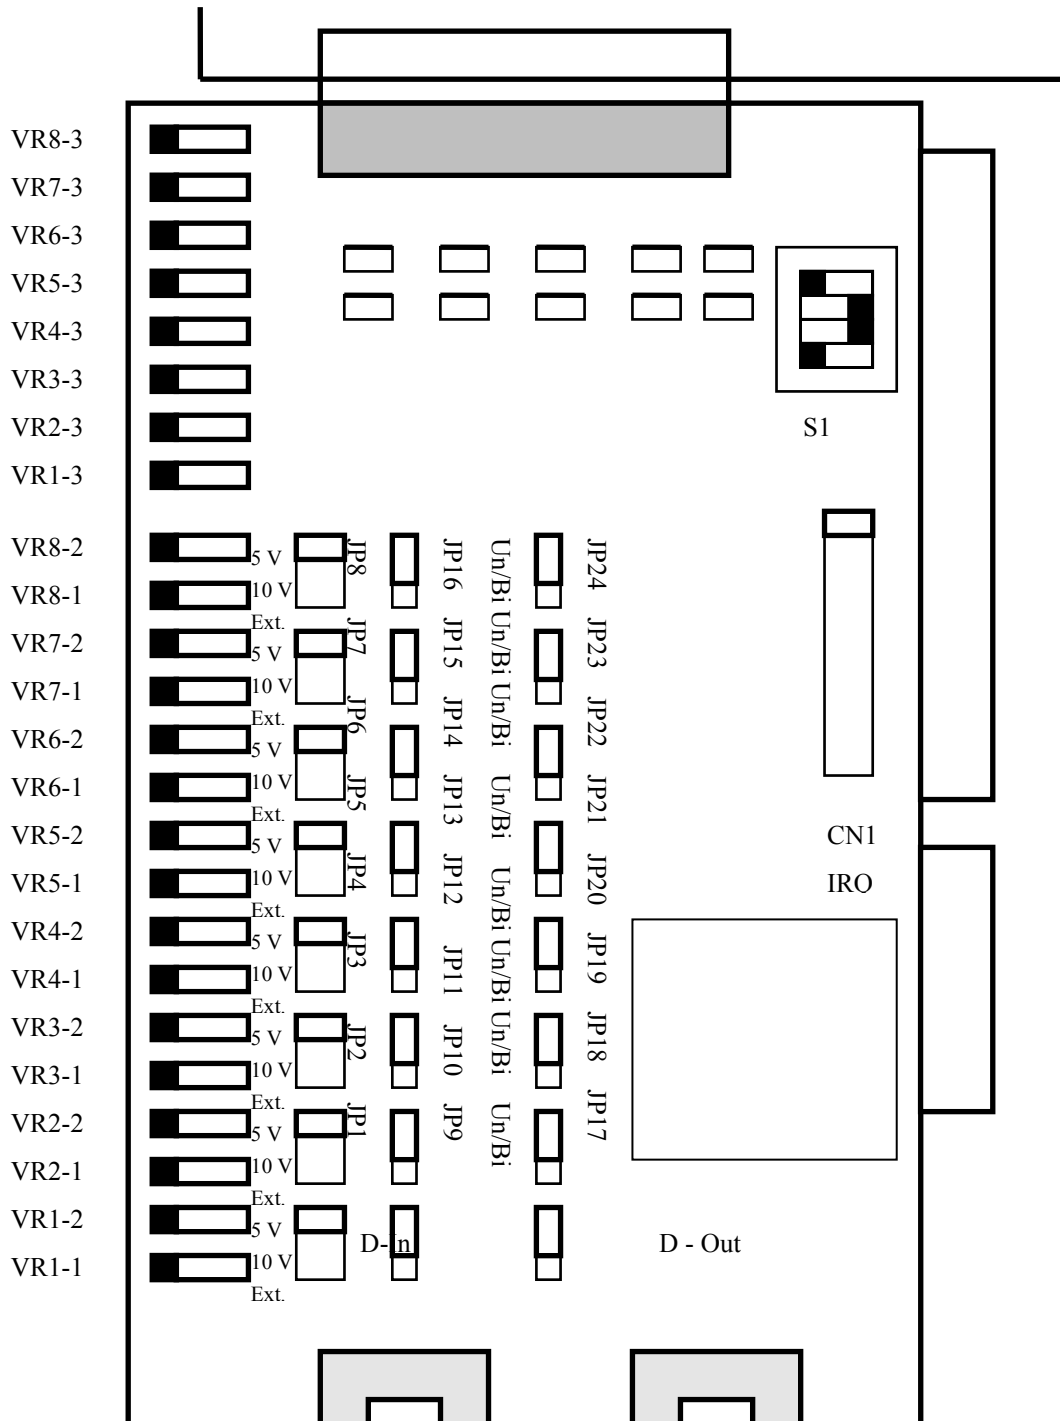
VR8-3
VR7-3
VR6-3
VR5-3
VR4-3
VR3-3
VR2-3
VR1-3
VR8-2
VR8-1
VR7-2
VR7-1
VR6-2
VR6-1
VR5-2
VR5-1
VR4-2
VR4-1
VR3-2
VR3-1
VR2-2
VR2-1
VR1-2
VR1-1

S1

5 V
10 V
Ext.
5 V
10 V
Ext.
5 V
10 V
Ext.
5 V
10 V
Ext.
5 V
10 V
Ext.
5 V
10 V
Ext.
5 V
10 V
Ext.
5 V
10 V
Ext.

JP8
JP7
JP6
JP5
JP4
JP3
JP2
JP1

JP16
JP15
JP14
JP13
JP12
JP11
JP10
JP9

Un/Bi Un/Bi Un/Bi Un/Bi Un/Bi Un/Bi Un/Bi Un/Bi

JP24
JP23
JP22
JP21
JP20
JP19
JP18
JP17

CN1
IRO

D-In

D - Out